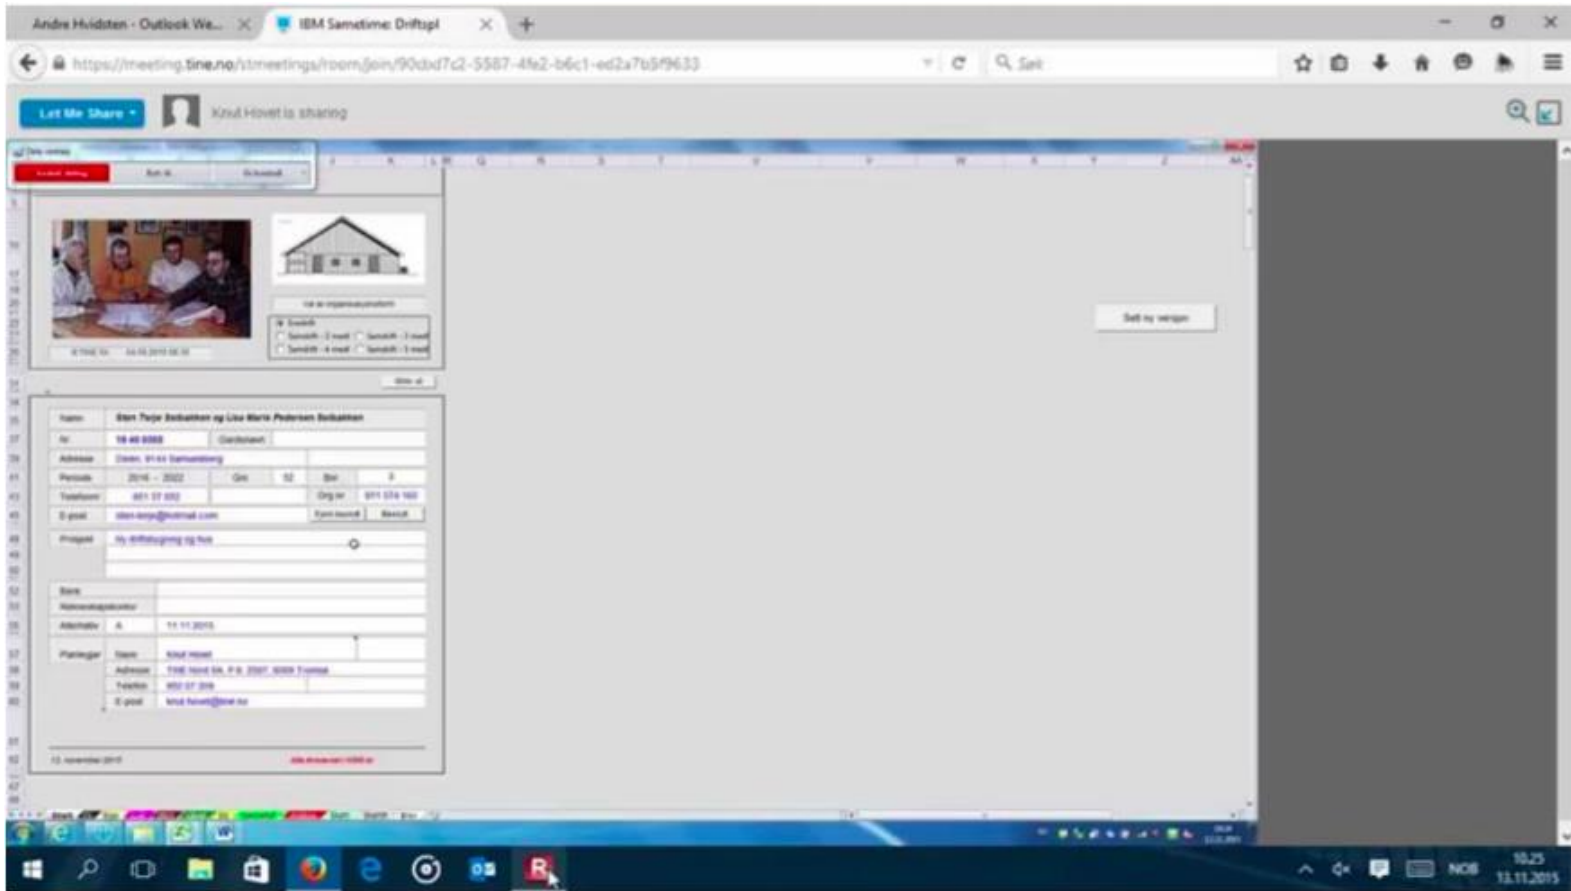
Andre Hvidsten - Outlook We...

IBM Sametime: Driftspl

https://meeting.tine.no/stmeetings/room/join/90dbd7c2-5587-4fe2-b6c1-ed2a7b5f9633

Søk

Let Me Share

Knut Hovet is sharing

Sett ny versjon

Navn | Sten Terje Sebakken og Lisa Marie Pedersen Sebakken

Nr | 16 40 0355 | Gårdsnavn

Adresse | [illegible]

Periode | 2016 - 2022 | Gnr | 52 | Bnr | 7

Telefonnr | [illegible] | Org.nr | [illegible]

E-post | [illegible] | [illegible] | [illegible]

Prosjekt | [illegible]

Bank

Alternativ | A | 11.11.2015

Planlegger | Navn | Knut Hovet

Adresse | TINE Nord SA, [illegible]

Telefon | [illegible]

E-post | knut.hovet@tine.no

12. november 2015

NOB

10:25

13.11.2015